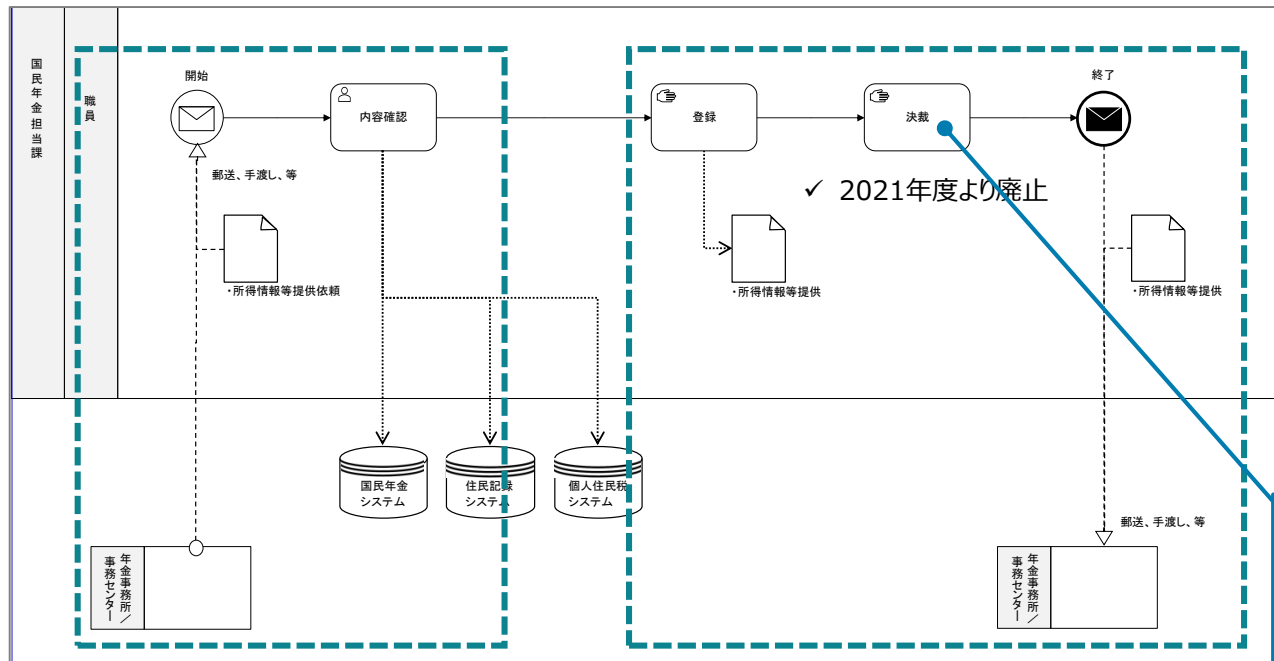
国民年金担当課

職員

開始

内容確認

登録

決裁

終了

郵送、手渡し、等

✓ 2021年度より廃止

・所得情報等提供依頼

・所得情報等提供

・所得情報等提供

国民年金システム

住民記録システム

個人住民税システム

郵送、手渡し、等

年金事務所／事務センター

年金事務所／事務センター